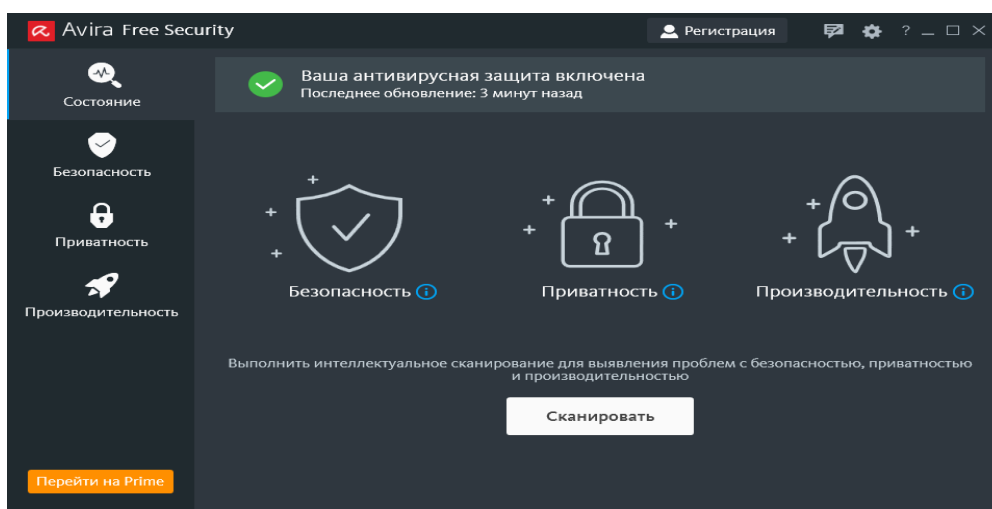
Avira Free Security

Регистрация

?

Состояние

Безопасность

Приватность

Производительность

Перейти на Prime

Ваша антивирусная защита включена
Последнее обновление: 3 минут назад

Безопасность

Приватность

Производительность

Выполнить интеллектуальное сканирование для выявления проблем с безопасностью, приватностью и производительностью

Сканировать